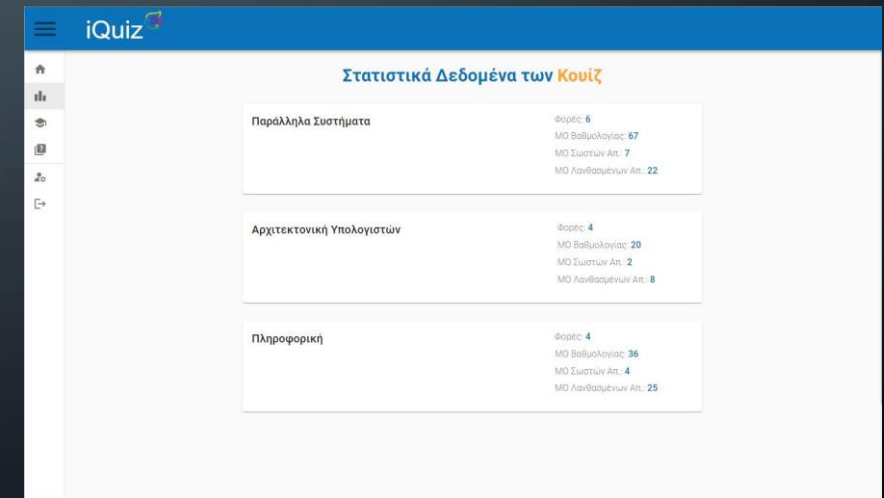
iQuiz

Στατιστικά Δεδομένα των Κουίζ

Παράλληλα Συστήματα

Φορές: 6
ΜΟ Βαθμολογίας: 67
ΜΟ Σωστών Απ.: 7
ΜΟ Λανθασμένων Απ.: 22

Αρχιτεκτονική Υπολογιστών

Φορές: 4
ΜΟ Βαθμολογίας: 20
ΜΟ Σωστών Απ.: 2
ΜΟ Λανθασμένων Απ.: 8

Πληροφορική

Φορές: 4
ΜΟ Βαθμολογίας: 36
ΜΟ Σωστών Απ.: 4
ΜΟ Λανθασμένων Απ.: 25